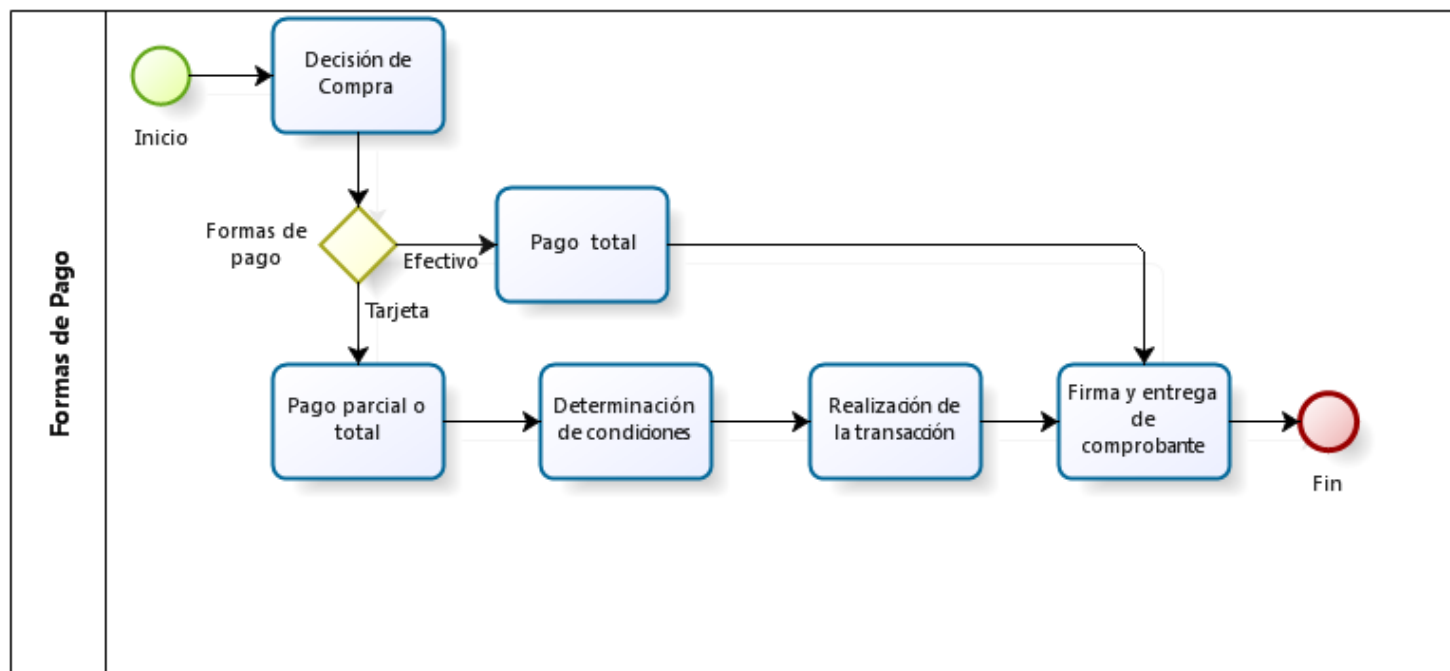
Formas de Pago

Inicio

Decisión de Compra

Formas de pago

Efectivo

Pago total

Tarjeta

Pago parcial o total

Determinación de condiciones

Realización de la transacción

Firma y entrega de comprobante

Fin